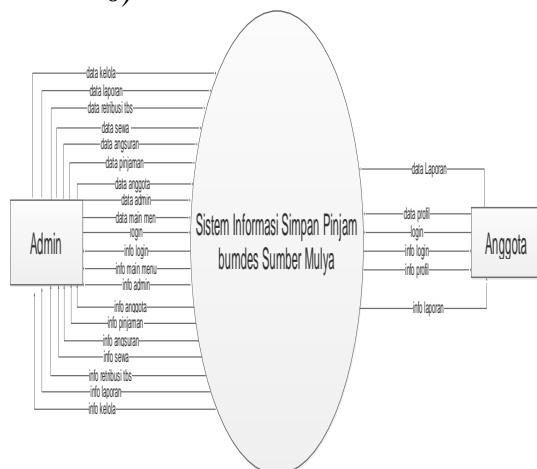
data kelola
data laporan
data retribusi tbs
data sewa
data angsuran
data pinjaman
data anggota
data admin
data main men
login
info login
info main menu
info admin
info anggota
info pinjaman
info angsuran
info sewa
info retribusi tbs
info laporan
info kelola

Admin

Sistem Informasi Simpan Pinjam bumdes Sumber Mulya

data Laporan
data profil
login
info login
info profil
info laporan

Anggota